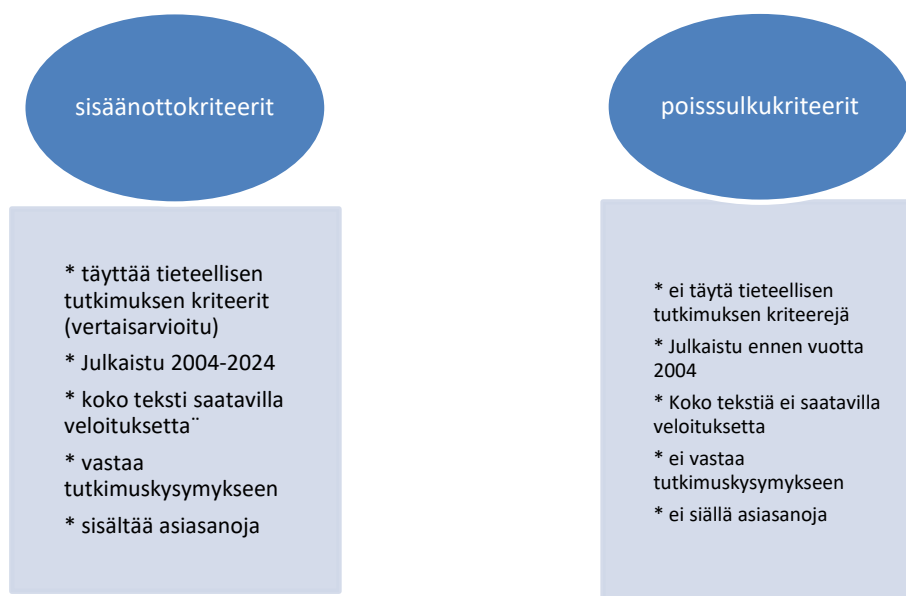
sisäänottokriteerit

* täyttää tieteellisen tutkimuksen kriteerit (vertaisarvioitu)

* Julkaistu 2004-2024

* koko teksti saatavilla veloituksetta¨

* vastaa tutkimuskysymykseen

* sisältää asiasanoja

poisssulkukriteerit

* ei täytä tieteellisen tutkimuksen kriteerejä

* Julkaistu ennen vuotta 2004

* Koko tekstiä ei saatavilla veloituksetta

* ei vastaa tutkimuskysymykseen

* ei sisällä asiasanoja